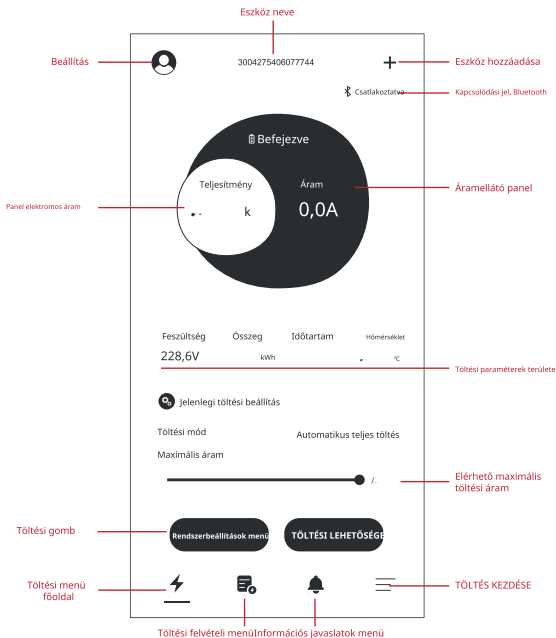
Eszköz neve

Beállítás

3004275406077744

Eszköz hozzáadása

Csatlakoztatva

Kapcsolódási jel, Bluetooth

Befejezve

Teljesítmény

k

Áram

0,0A

Panel elektromos áram

Áramellátó panel

Feszültség

228,6V

Összeg

kWh

Időtartam

Hőmérséklet

°C

Töltési paraméterek területe

Jelenlegi töltési beállítás

Töltési mód

Automatikus teljes töltés

Maximális áram

Elérhető maximális töltési áram

Töltési gomb

Rendszerbeállítások menü

TÖLTÉSI LEHETŐSÉGE

Töltési menü főoldal

TÖLTÉS KEZDÉSE

Töltési felvételi menü

Információs javaslatok menü